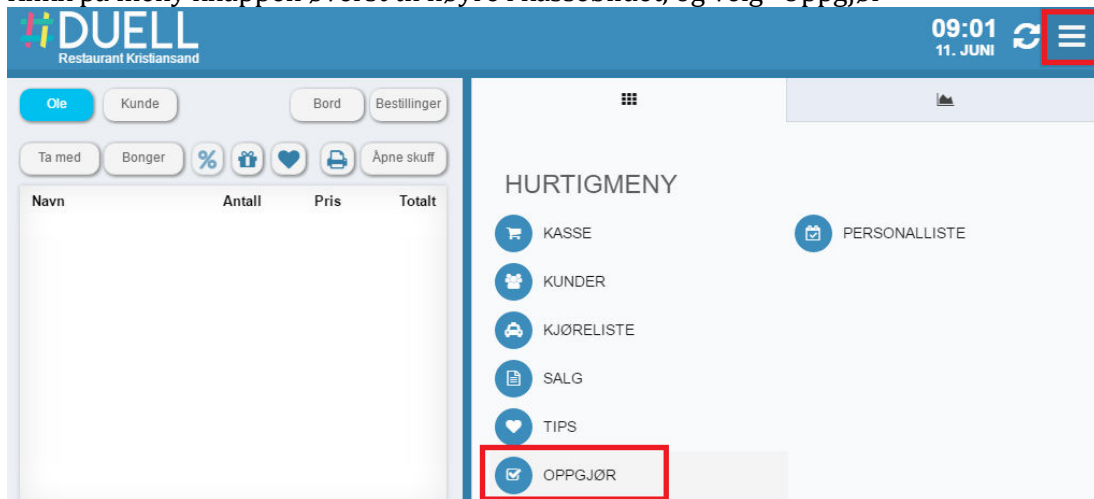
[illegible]

DUELL
Restaurant Kristiansand

09:01
11. JUNI

Ole
Kunde
Bord
Bestillinger

Ta med
Bonger
%
Åpne skuff

| Navn | Antall | Pris | Totalt |
|---|---|---|---|

HURTIGMENY

KASSE
KUNDER
KJØRELISTE
SALG
TIPS
OPPGJØR

PERSONALLISTE